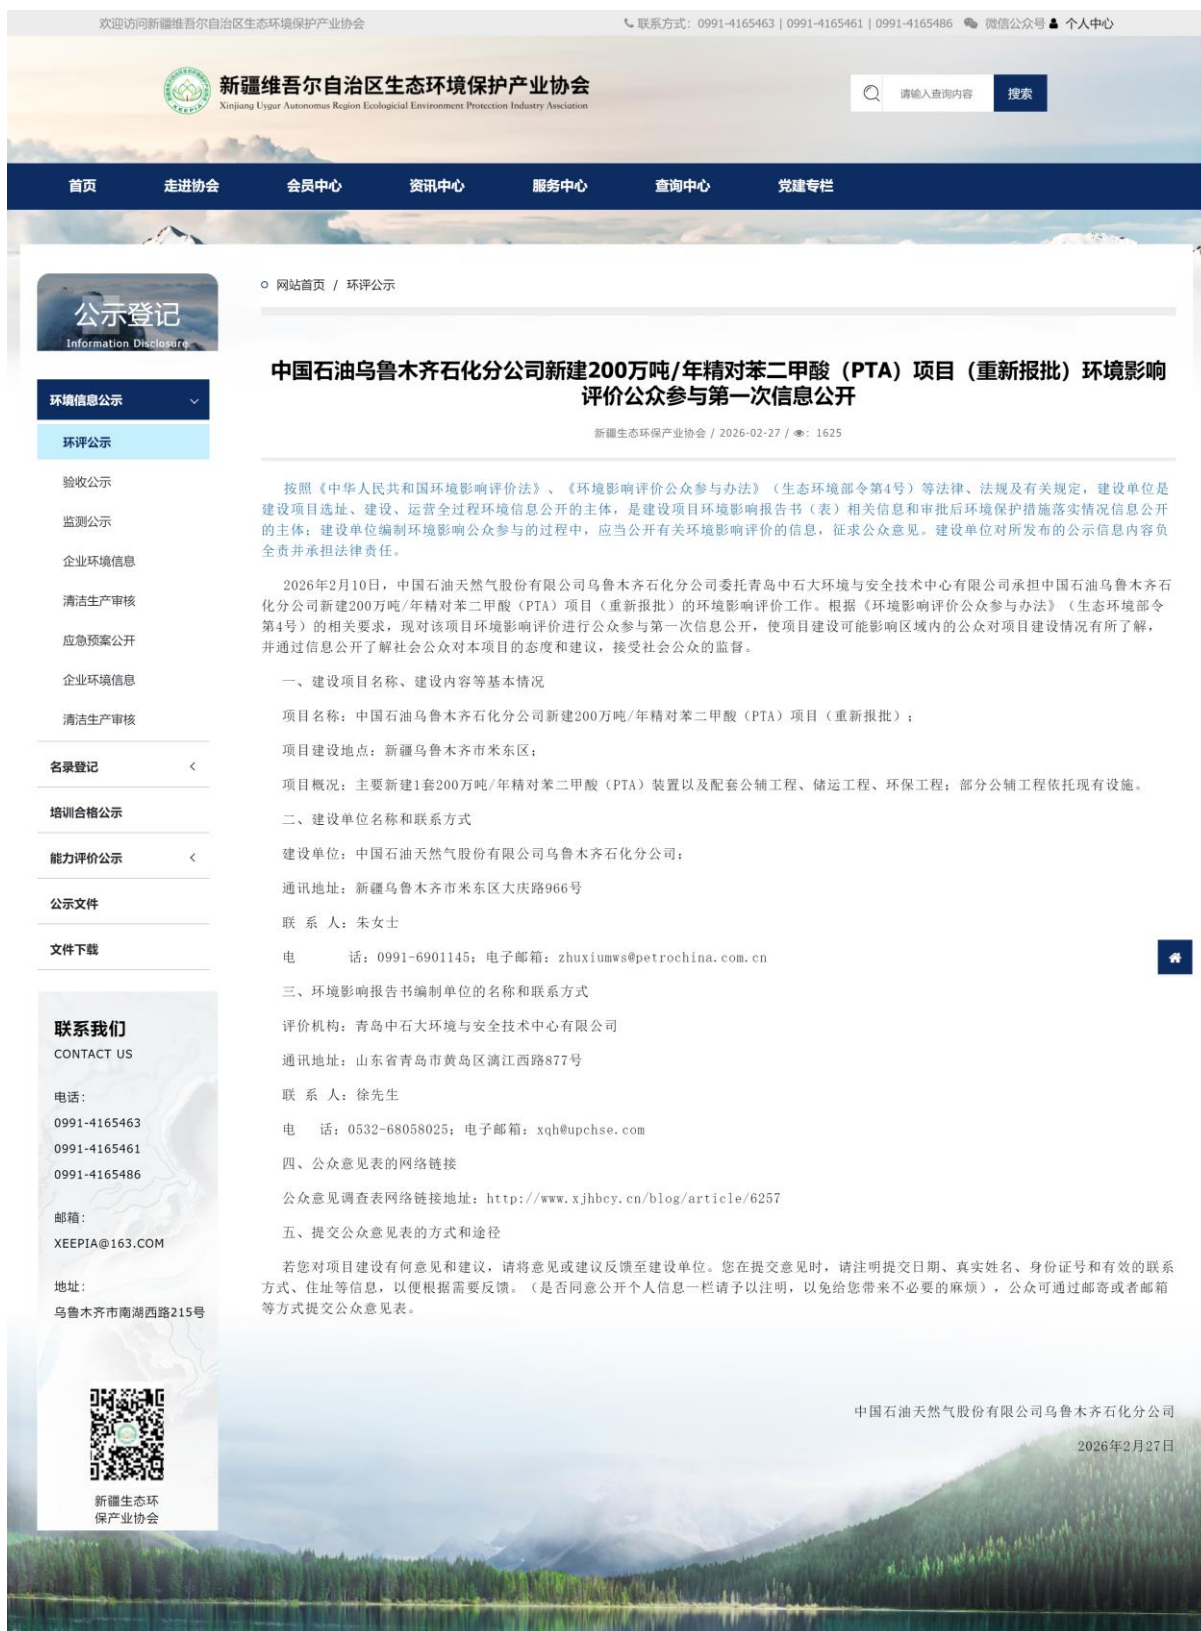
欢迎访问新疆维吾尔自治区生态环境保护产业协会

联系方式：0991-4165463 | 0991-4165461 | 0991-4165486　微信公众号　个人中心

新疆维吾尔自治区生态环境保护产业协会
Xinjiang Uygur Autonomus Region Ecologicial Environment Protection Industry Association

XEEPIA

请输入查询内容　搜索

首页　走进协会　会员中心　资讯中心　服务中心　查询中心　党建专栏

公示登记
Information Disclosure

环境信息公示
环评公示
验收公示
监测公示
企业环境信息
清洁生产审核
应急预案公开
企业环境信息
清洁生产审核
名录登记
培训合格公示
能力评价公示
公示文件
文件下载

联系我们
CONTACT US

电话：
0991-4165463
0991-4165461
0991-4165486

邮箱：
XEEPIA@163.COM

地址：
乌鲁木齐市南湖西路215号

新疆生态环保产业协会

网站首页 / 环评公示

中国石油乌鲁木齐石化分公司新建200万吨/年精对苯二甲酸（PTA）项目（重新报批）环境影响评价公众参与第一次信息公开

新疆生态环保产业协会 / 2026-02-27 / 1625

按照《中华人民共和国环境影响评价法》、《环境影响评价公众参与办法》（生态环境部令第4号）等法律、法规及有关规定，建设单位是建设项目选址、建设、运营全过程环境信息公开的主体，是建设项目环境影响报告书（表）相关信息和审批后环境保护措施落实情况信息公开的主体；建设单位编制环境影响公众参与的过程中，应当公开有关环境影响评价的信息，征求公众意见。建设单位对所发布的公示信息内容负全责并承担法律责任。

2026年2月10日，中国石油天然气股份有限公司乌鲁木齐石化分公司委托青岛中石大环境与安全技术中心有限公司承担中国石油乌鲁木齐石化分公司新建200万吨/年精对苯二甲酸（PTA）项目（重新报批）的环境影响评价工作。根据《环境影响评价公众参与办法》（生态环境部令第4号）的相关要求，现对该项目环境影响评价进行公众参与第一次信息公开，使项目建设可能影响区域内的公众对项目建设情况有所了解，并通过信息公开了解社会公众对本项目的态度和建议，接受社会公众的监督。

一、建设项目名称、建设内容等基本情况

项目名称：中国石油乌鲁木齐石化分公司新建200万吨/年精对苯二甲酸（PTA）项目（重新报批）；

项目建设地点：新疆乌鲁木齐市米东区；

项目概况：主要新建1套200万吨/年精对苯二甲酸（PTA）装置以及配套公辅工程、储运工程、环保工程；部分公辅工程依托现有设施。

二、建设单位名称和联系方式

建设单位：中国石油天然气股份有限公司乌鲁木齐石化分公司；

通讯地址：新疆乌鲁木齐市米东区大庆路966号

联 系 人：朱女士

电　　话：0991-6901145；电子邮箱：zhuxiumws@petrochina.com.cn

三、环境影响报告书编制单位的名称和联系方式

评价机构：青岛中石大环境与安全技术中心有限公司

通讯地址：山东省青岛市黄岛区漓江西路877号

联 系 人：徐先生

电　话：0532-68058025；电子邮箱：xqh@upchse.com

四、公众意见表的网络链接

公众意见调查表网络链接地址：http://www.xjhbcy.cn/blog/article/6257

五、提交公众意见表的方式和途径

若您对项目建设有何意见和建议，请将意见或建议反馈至建设单位。您在提交意见时，请注明提交日期、真实姓名、身份证号和有效的联系方式、住址等信息，以便根据需要反馈。（是否同意公开个人信息一栏请予以注明，以免给您带来不必要的麻烦），公众可通过邮寄或者邮箱等方式提交公众意见表。

中国石油天然气股份有限公司乌鲁木齐石化分公司

2026年2月27日